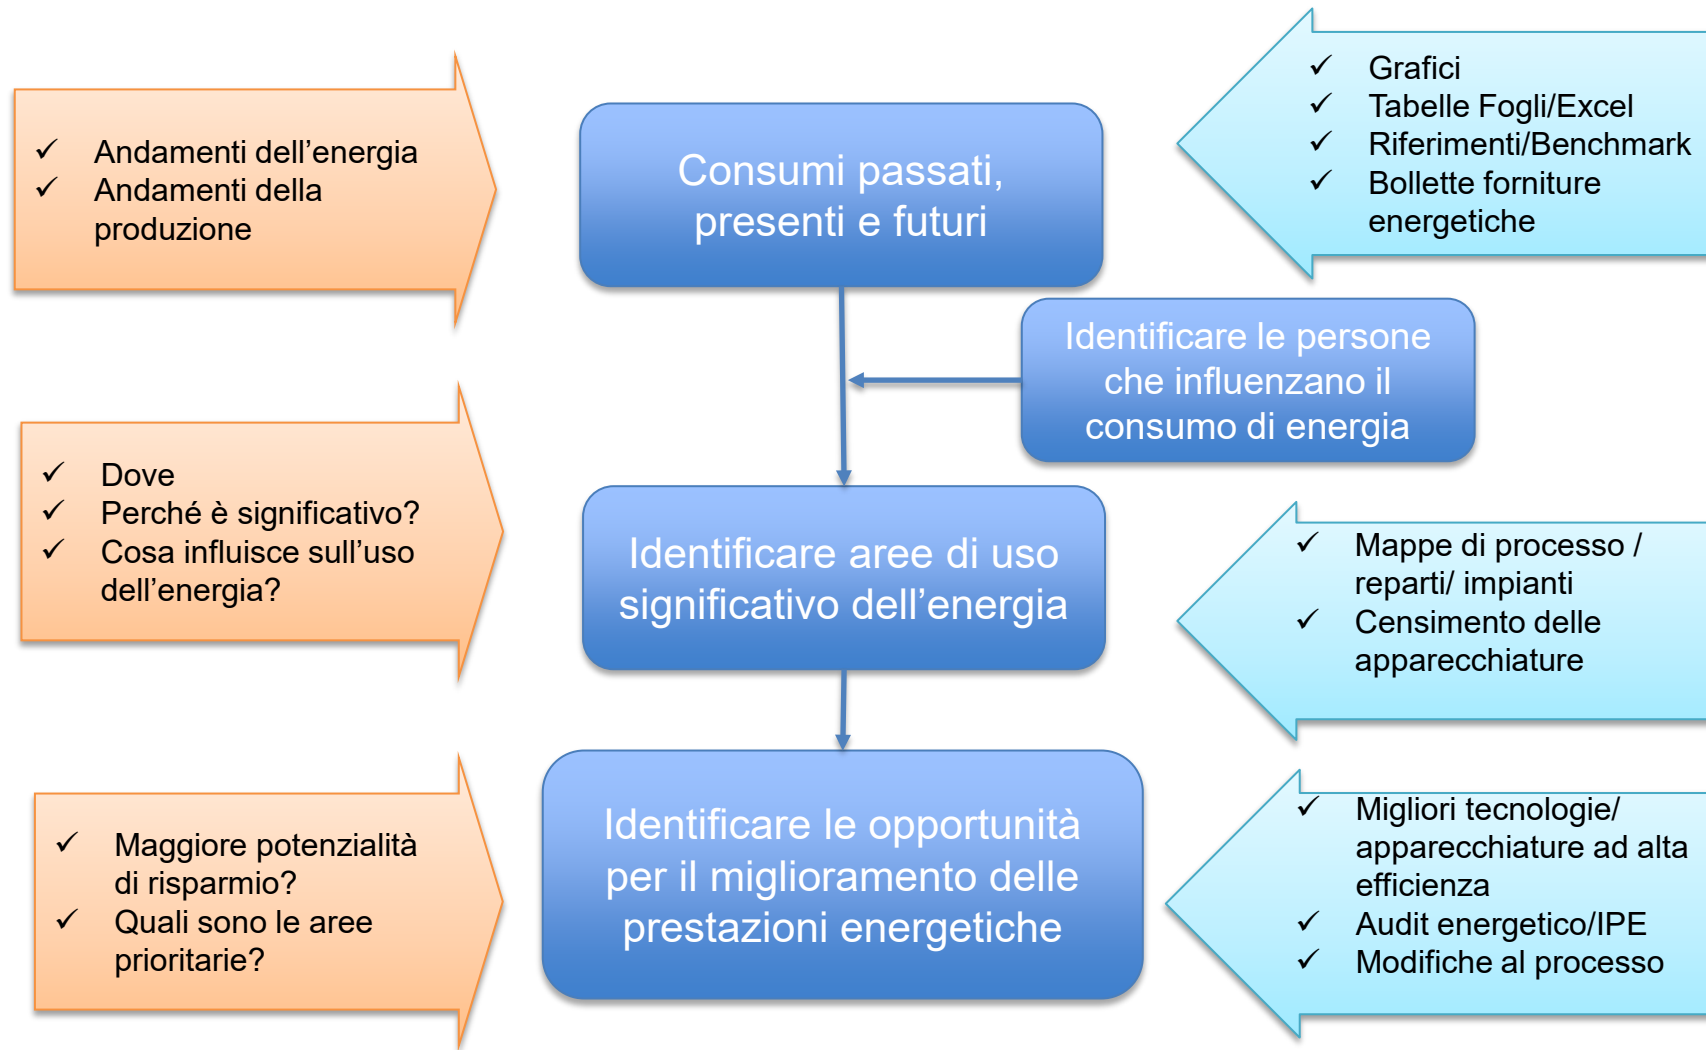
✓ Andamenti dell’energia
✓ Andamenti della produzione

Consumi passati, presenti e futuri

✓ Grafici
✓ Tabelle Fogli/Excel
✓ Riferimenti/Benchmark
✓ Bollette forniture energetiche

Identificare le persone che influenzano il consumo di energia

✓ Dove
✓ Perché è significativo?
✓ Cosa influisce sull’uso dell’energia?

Identificare aree di uso significativo dell’energia

✓ Mappe di processo / reparti/ impianti
✓ Censimento delle apparecchiature

✓ Maggiore potenzialità di risparmio?
✓ Quali sono le aree prioritarie?

Identificare le opportunità per il miglioramento delle prestazioni energetiche

✓ Migliori tecnologie/ apparecchiature ad alta efficienza
✓ Audit energetico/IPE
✓ Modifiche al processo